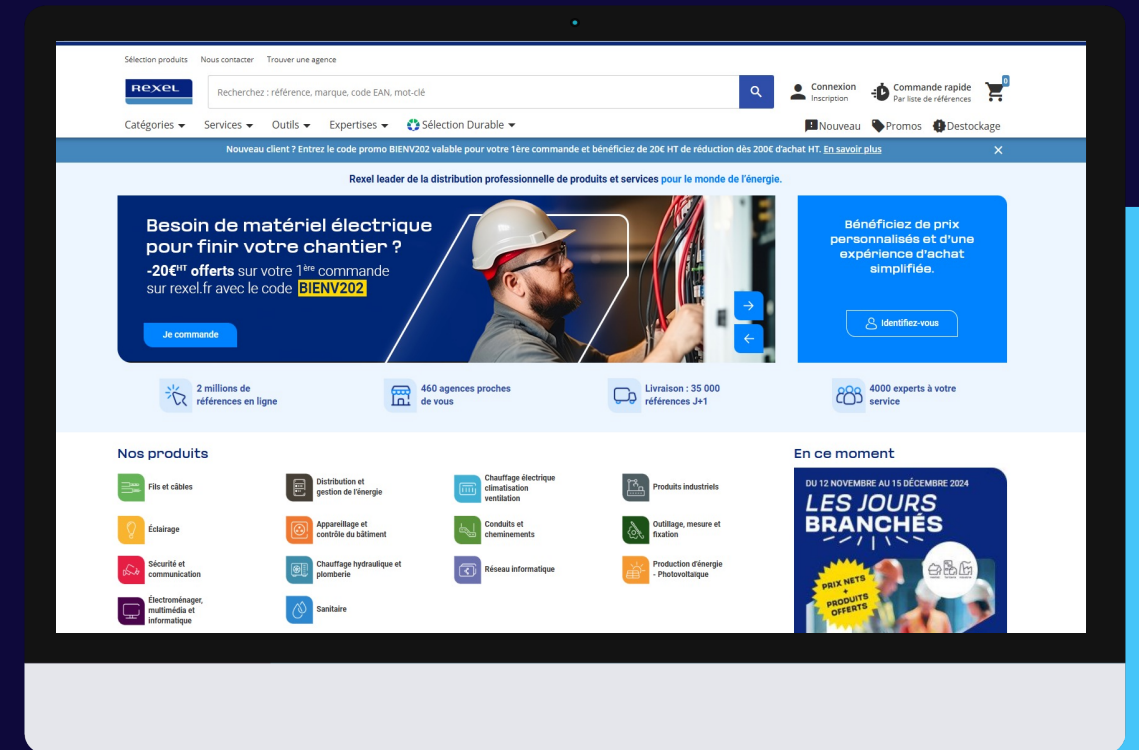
Sélection produits Nous contacter Trouver une agence

rexel

Recherchez : référence, marque, code EAN, mot-clé

Connexion
Inscription

Commande rapide
Par liste de références

0

Catégories Services Outils Expertises Sélection Durable

Nouveau Promos Destockage

Nouveau client ? Entrez le code promo BIENV202 valable pour votre 1ère commande et bénéficiez de 20€ HT de réduction dès 200€ d'achat HT. En savoir plus

Rexel leader de la distribution professionnelle de produits et services pour le monde de l'énergie.

Besoin de matériel électrique pour finir votre chantier ?
-20€$^{HT}$ offerts sur votre 1$^{ère}$ commande sur rexel.fr avec le code BIENV202

Je commande

Bénéficiez de prix personnalisés et d'une expérience d'achat simplifiée.

Identifiez-vous

2 millions de références en ligne

460 agences proches de vous

Livraison : 35 000 références J+1

4000 experts à votre service

Nos produits

Fils et câbles

Distribution et gestion de l'énergie

Chauffage électrique climatisation ventilation

Produits industriels

Éclairage

Appareillage et contrôle du bâtiment

Conduits et cheminements

Outillage, mesure et fixation

Sécurité et communication

Chauffage hydraulique et plomberie

Réseau informatique

Production d'énergie - Photovoltaïque

Électroménager, multimédia et informatique

Sanitaire

En ce moment

DU 12 NOVEMBRE AU 15 DÉCEMBRE 2024

LES JOURS BRANCHÉS

PRIX NETS + PRODUITS OFFERTS